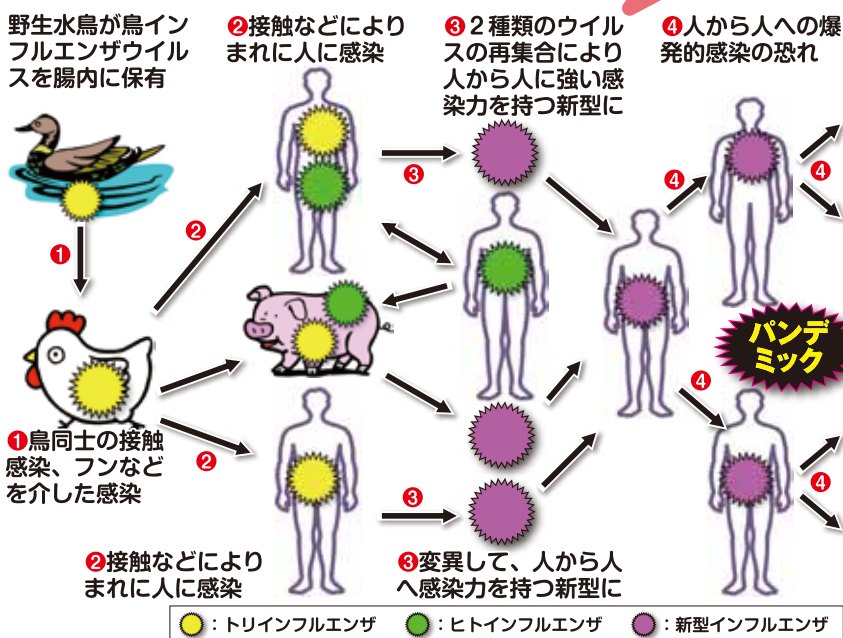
野生水鳥が鳥インフルエンザウイルスを腸内に保有

❷接触などによりまれに人に感染

❸２種類のウイルスの再集合により人から人に強い感染力を持つ新型に

❹人から人への爆発的感染の恐れ

❶

❷

❸

❹

❹

❹

❹

❷

❸

パンデミック

❶鳥同士の接触感染、フンなどを介した感染

❷接触などによりまれに人に感染

❸変異して、人から人へ感染力を持つ新型に

：トリインフルエンザ　：ヒトインフルエンザ　：新型インフルエンザ